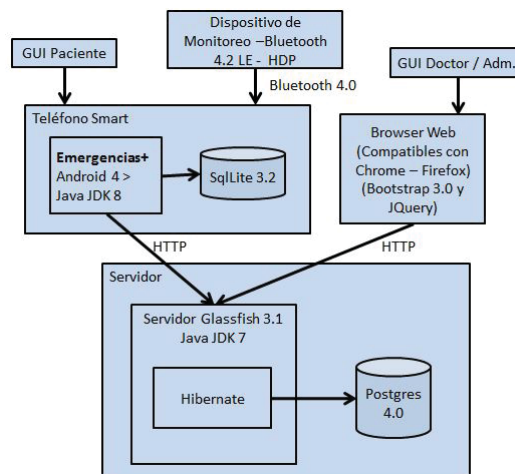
GUI Paciente

Dispositivo de Monitoreo –Bluetooth 4.2 LE - HDP

GUI Doctor / Adm.

Bluetooth 4.0

Teléfono Smart

Emergencias+
Android 4 >
Java JDK 8

SqlLite 3.2

Browser Web (Compatibles con Chrome – Firefox) (Bootstrap 3.0 y JQuery)

HTTP

HTTP

Servidor

Servidor Glassfish 3.1
Java JDK 7

Hibernate

Postgres 4.0